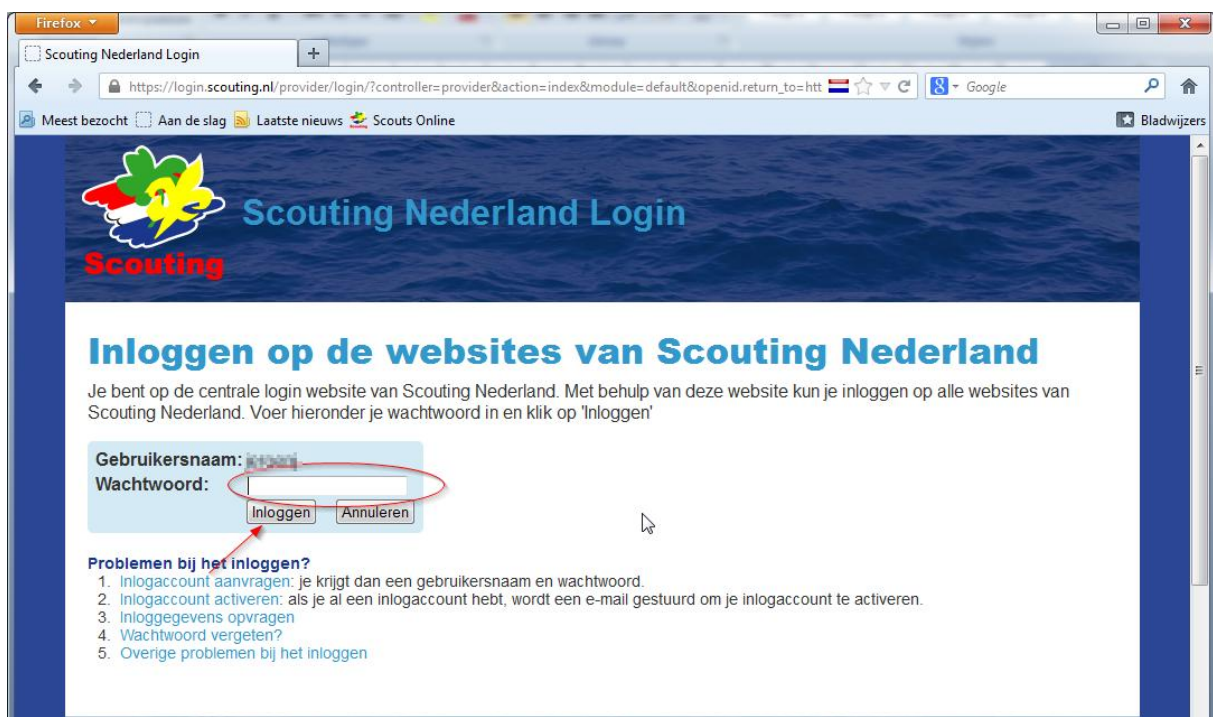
Firefox

Scouting Nederland Login

https://login.scouting.nl/provider/login/?controller=provider&action=index&module=default&openid.return_to=htt

Google

Meest bezocht  Aan de slag  Laatste nieuws  Scouts Online

Bladwijzers

Scouting

Scouting Nederland Login

Inloggen op de websites van Scouting Nederland

Je bent op de centrale login website van Scouting Nederland. Met behulp van deze website kun je inloggen op alle websites van Scouting Nederland. Voer hieronder je wachtwoord in en klik op 'Inloggen'

Gebruikersnaam: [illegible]
Wachtwoord:

Inloggen  Annuleren

Problemen bij het inloggen?
1. Inlogaccount aanvragen: je krijgt dan een gebruikersnaam en wachtwoord.
2. Inlogaccount activeren: als je al een inlogaccount hebt, wordt een e-mail gestuurd om je inlogaccount te activeren.
3. Inloggegevens opvragen
4. Wachtwoord vergeten?
5. Overige problemen bij het inloggen